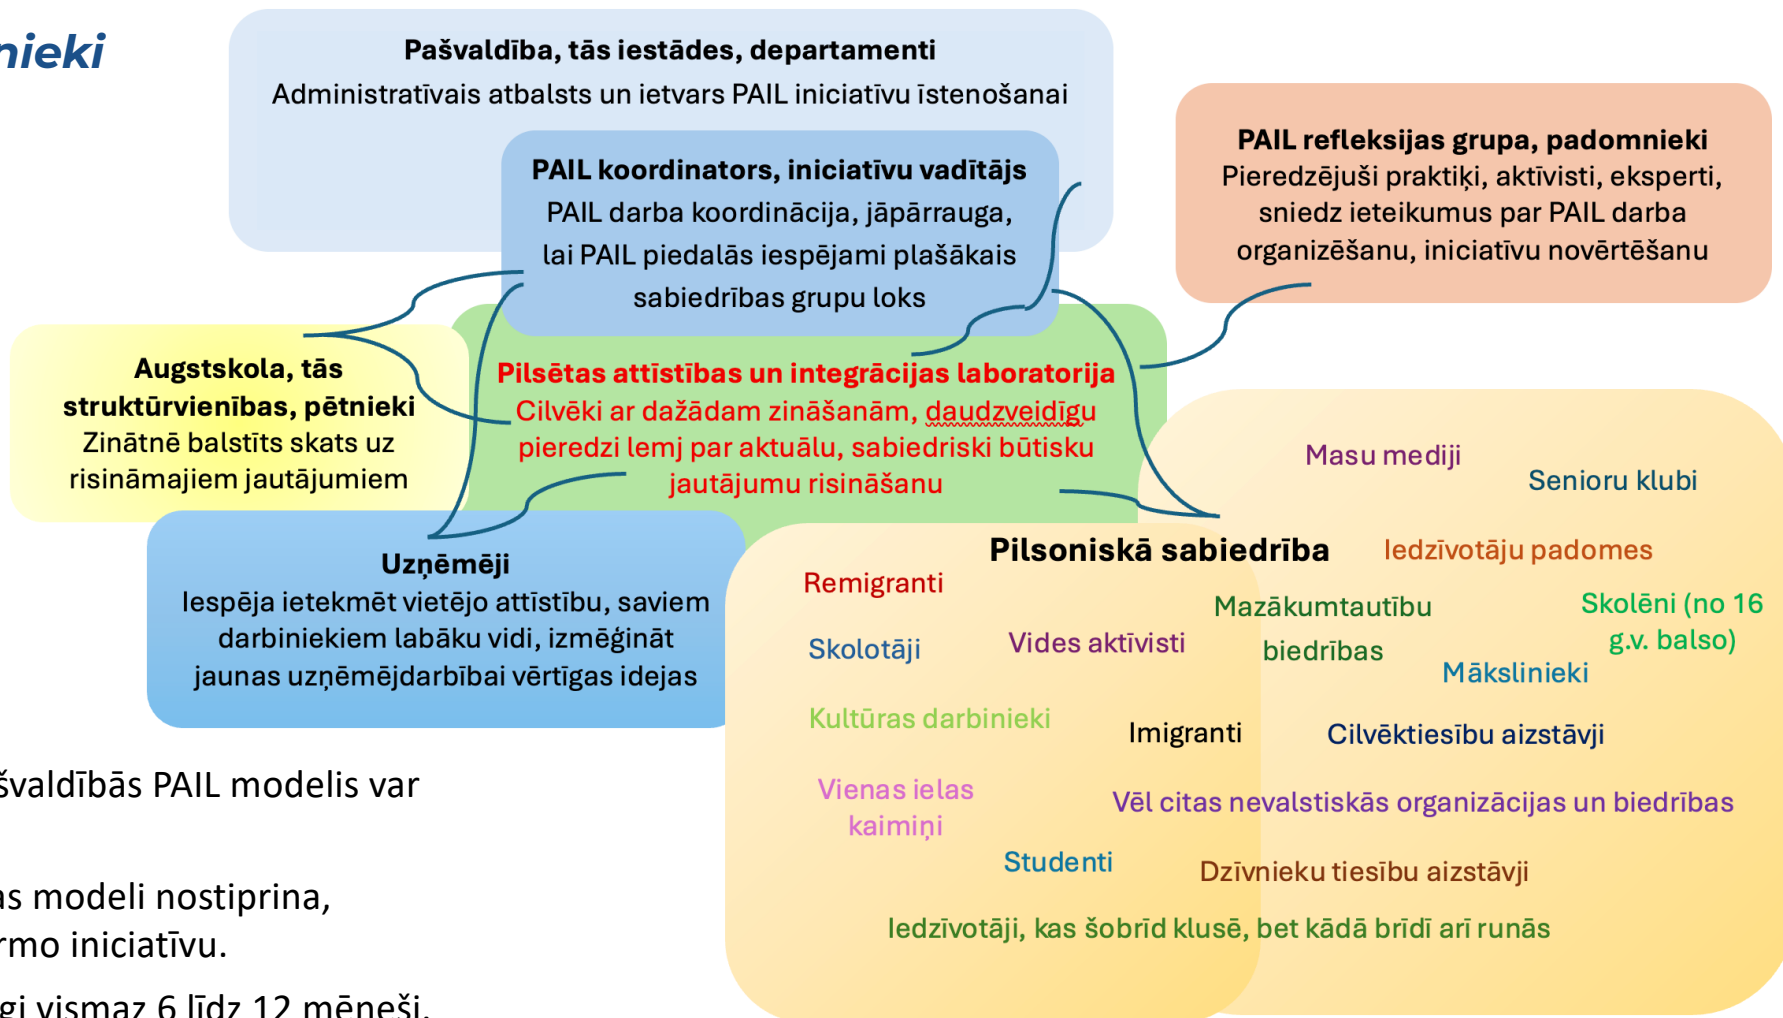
nieki

**Pašvaldība, tās iestādes, departamenti**
Administratīvais atbalsts un ietvars PAIL iniciatīvu īstenošanai

**PAIL koordinators, iniciatīvu vadītājs**
PAIL darba koordinācija, jāpārrauga, lai PAIL piedalās iespējami plašākais sabiedrības grupu loks

**PAIL refleksijas grupa, padomnieki**
Pieredzējuši praktiķi, aktīvisti, eksperti, sniedz ieteikumus par PAIL darba organizēšanu, iniciatīvu novērtēšanu

**Augstskola, tās struktūrvienības, pētnieki**
Zinātnē balstīts skats uz risināmajiem jautājumiem

**Pilsētas attīstības un integrācijas laboratorija**
Cilvēki ar dažādam zināšanām, daudzveidīgu pieredzi lemj par aktuālu, sabiedriski būtisku jautājumu risināšanu

**Uzņēmēji**
Iespēja ietekmēt vietējo attīstību, saviem darbiniekiem labāku vidi, izmēģināt jaunas uzņēmējdarbībai vērtīgas idejas

Masu mediji
Senioru klubi
**Pilsoniskā sabiedrība**
Iedzīvotāju padomes
Remigranti
Mazākumtautību biedrības
Skolēni (no 16 g.v. balso)
Skolotāji
Vides aktīvisti
Mākslinieki
Kultūras darbinieki
Imigranti
Cilvēktiesību aizstāvji
Vienas ielas kaimiņi
Vēl citas nevalstiskās organizācijas un biedrības
Studenti
Dzīvnieku tiesību aizstāvji
Iedzīvotāji, kas šobrīd klusē, bet kādā brīdī arī runās

švaldībās PAIL modelis var

as modeli nostiprina,
rmo iniciatīvu.

gi vismaz 6 līdz 12 mēneši.